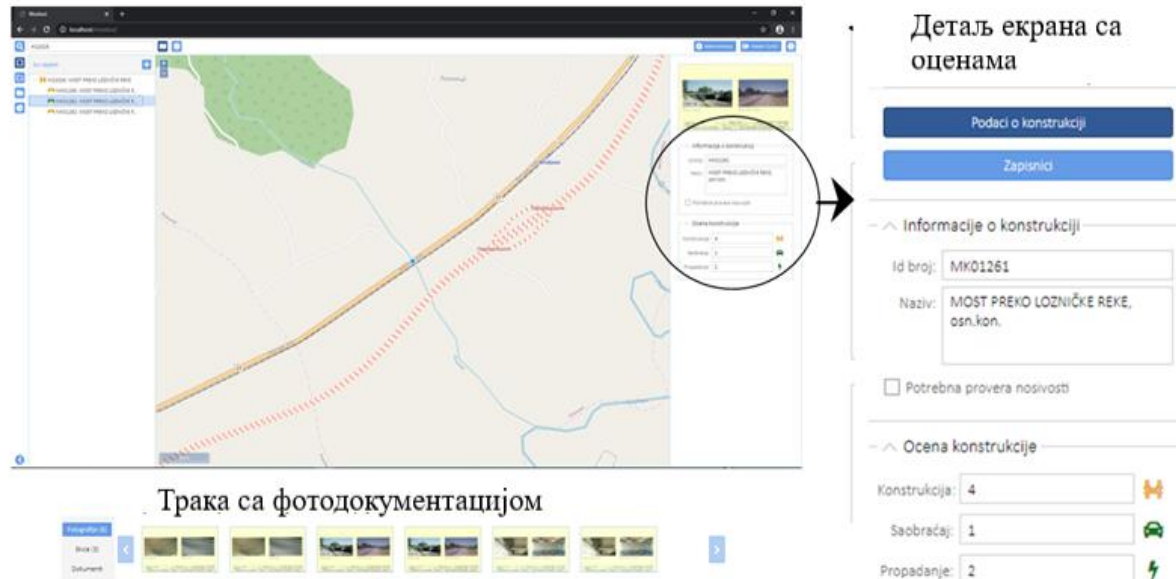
Детаљ екрана са оценама

Podaci o konstrukciji

Zapisnici

Informacije o konstrukciji

Id broj: MK01261

Naziv: MOST PREKO LOZNIČKE REKE, osn.kon.

Potrebna provera nosivosti

Ocena konstrukcije

Konstrukcija: 4

Saobraćaj: 1

Propadanje: 2

Трака са фотодокументацијом

Fotografije (6)

Skice (3)

Dokumenti

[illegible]